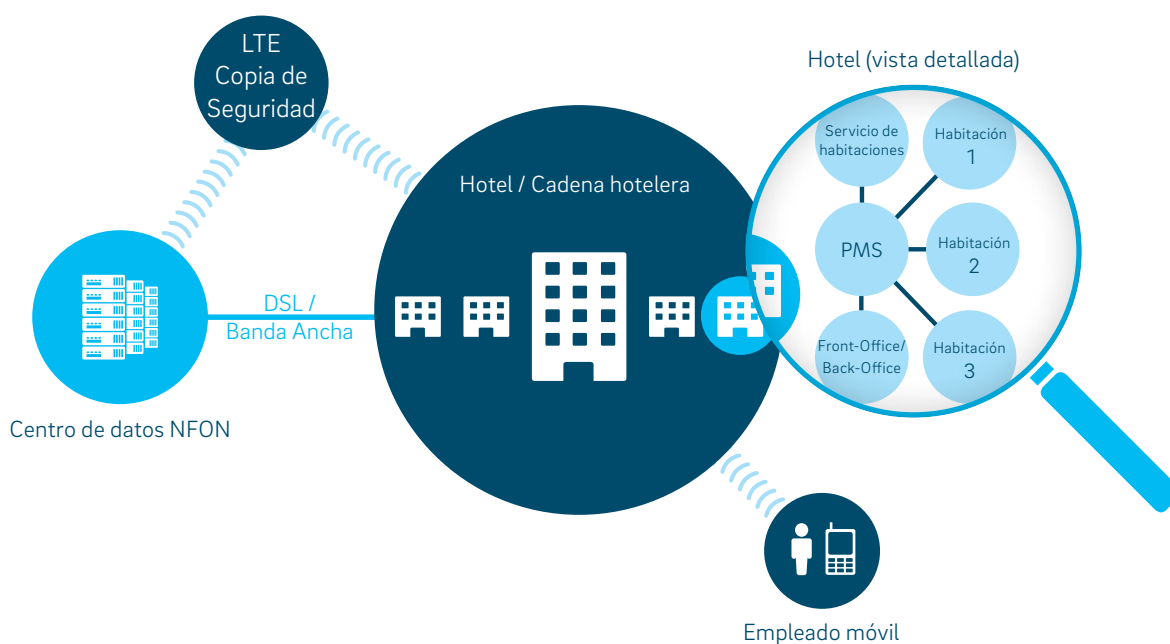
LTE
Copia de
Seguridad

Hotel (vista detallada)

Servicio de habitaciones

Habitación 1

Hotel / Cadena hotelera

PMS

Habitación 2

DSL /
Banda Ancha

Front-Office/ Back-Office

Habitación 3

Centro de datos NFON

Empleado móvil